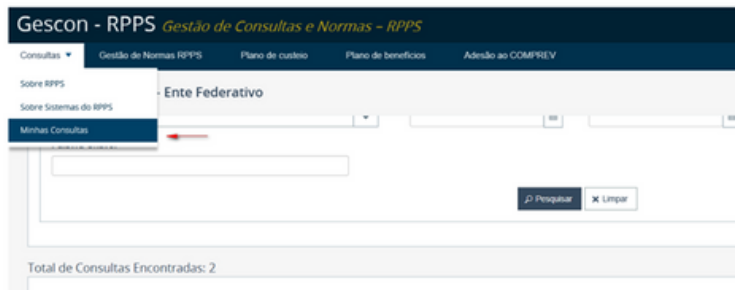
Gescon - RPPS Gestão de Consultas e Normas – RPPS

Consultas ▾ Gestão de Normas RPPS Plano de custeio Plano de benefícios Adesão ao COMPREV

Sobre RPPS
Sobre Sistemas do RPPS
Minhas Consultas

- Ente Federativo

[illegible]

Pesquisar
Limpar

Total de Consultas Encontradas: 2